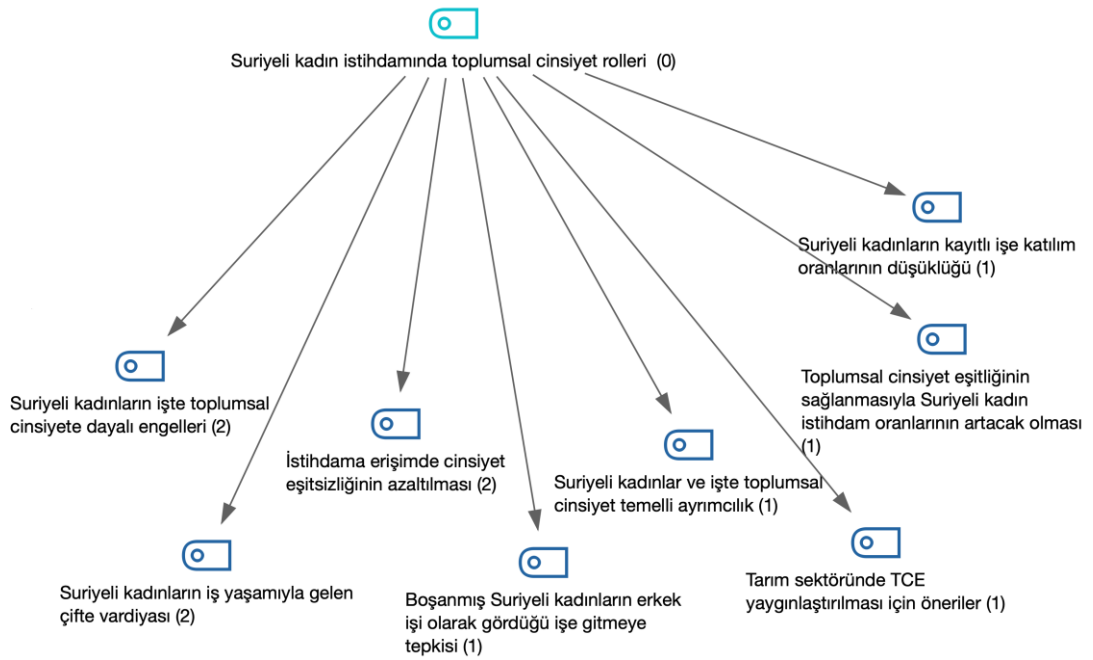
Suriyeli kadın istihdamında toplumsal cinsiyet rolleri (0)

Suriyeli kadınların kayıtlı işe katılım oranlarının düşüklüğü (1)

Toplumsal cinsiyet eşitliğinin sağlanmasıyla Suriyeli kadın istihdam oranlarının artacak olması (1)

Suriyeli kadınların işte toplumsal cinsiyete dayalı engelleri (2)

İstihdama erişimde cinsiyet eşitsizliğinin azaltılması (2)

Suriyeli kadınlar ve işte toplumsal cinsiyet temelli ayrımcılık (1)

Suriyeli kadınların iş yaşamıyla gelen çifte vardiyası (2)

Boşanmış Suriyeli kadınların erkek işi olarak gördüğü işe gitmeye tepkisi (1)

Tarım sektöründe TCE yaygınlaştırılması için öneriler (1)